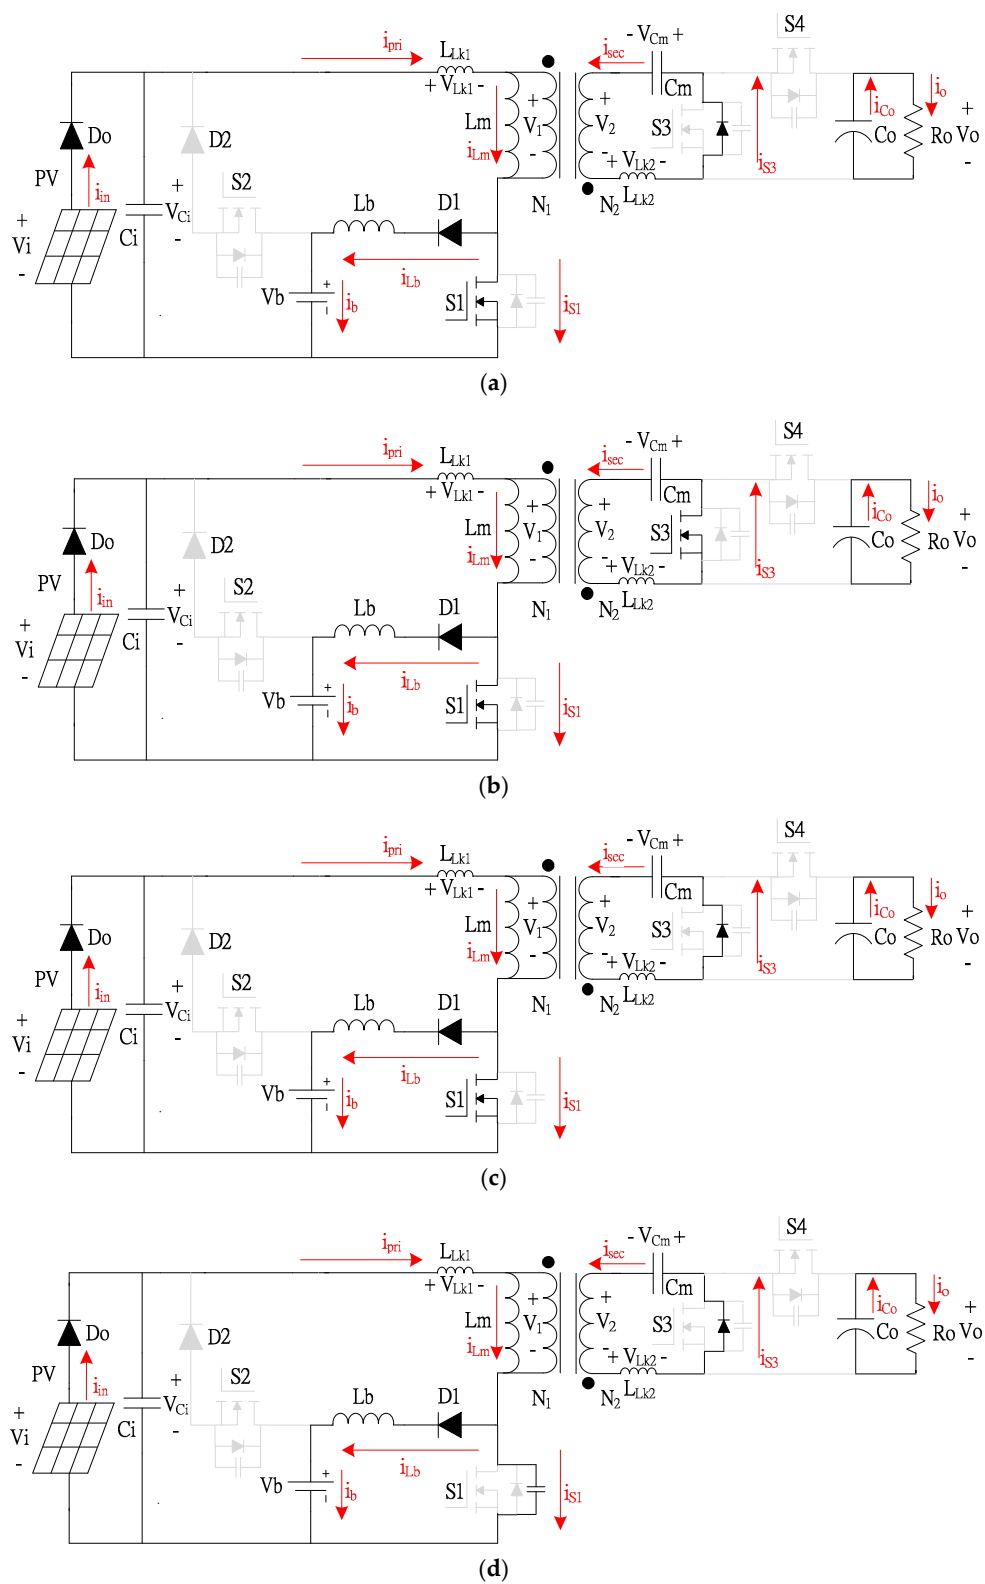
$i_{pri}$ $L_{Lk1}$ $+V_{Lk1}-$ Lm $i_{Lm}$ $+V_1-$ $N_1$ $i_{sec}$ $-V_{Cm}+$ Cm $+V_2-$ S3 $+V_{Lk2}-$ $N_2$ $L_{Lk2}$ S4 $i_{S3}$ $i_{Co}$ Co $i_o$ Ro + Vo - Do $i_{in}$ PV + Vi - D2 + $V_{Ci}$ - Ci S2 Lb D1 $i_{Lb}$ Vb $i_b$ S1 $i_{S1}$

(a)

$i_{pri}$ $L_{Lk1}$ $+V_{Lk1}-$ Lm $i_{Lm}$ $+V_1-$ $N_1$ $i_{sec}$ $-V_{Cm}+$ Cm $+V_2-$ S3 $+V_{Lk2}-$ $N_2$ $L_{Lk2}$ S4 $i_{S3}$ $i_{Co}$ Co $i_o$ Ro + Vo - Do $i_{in}$ PV + Vi - D2 + $V_{Ci}$ - Ci S2 Lb D1 $i_{Lb}$ Vb $i_b$ S1 $i_{S1}$

(b)

$i_{pri}$ $L_{Lk1}$ $+V_{Lk1}-$ Lm $i_{Lm}$ $+V_1-$ $N_1$ $i_{sec}$ $-V_{Cm}+$ Cm $+V_2-$ S3 $+V_{Lk2}-$ $N_2$ $L_{Lk2}$ S4 $i_{S3}$ $i_{Co}$ Co $i_o$ Ro + Vo - Do $i_{in}$ PV + Vi - D2 + $V_{Ci}$ - Ci S2 Lb D1 $i_{Lb}$ Vb $i_b$ S1 $i_{S1}$

(c)

$i_{pri}$ $L_{Lk1}$ $+V_{Lk1}-$ Lm $i_{Lm}$ $+V_1-$ $N_1$ $i_{sec}$ $-V_{Cm}+$ Cm $+V_2-$ S3 $+V_{Lk2}-$ $N_2$ $L_{Lk2}$ S4 $i_{S3}$ $i_{Co}$ Co $i_o$ Ro + Vo - Do $i_{in}$ PV + Vi - D2 + $V_{Ci}$ - Ci S2 Lb D1 $i_{Lb}$ Vb $i_b$ S1 $i_{S1}$

(d)